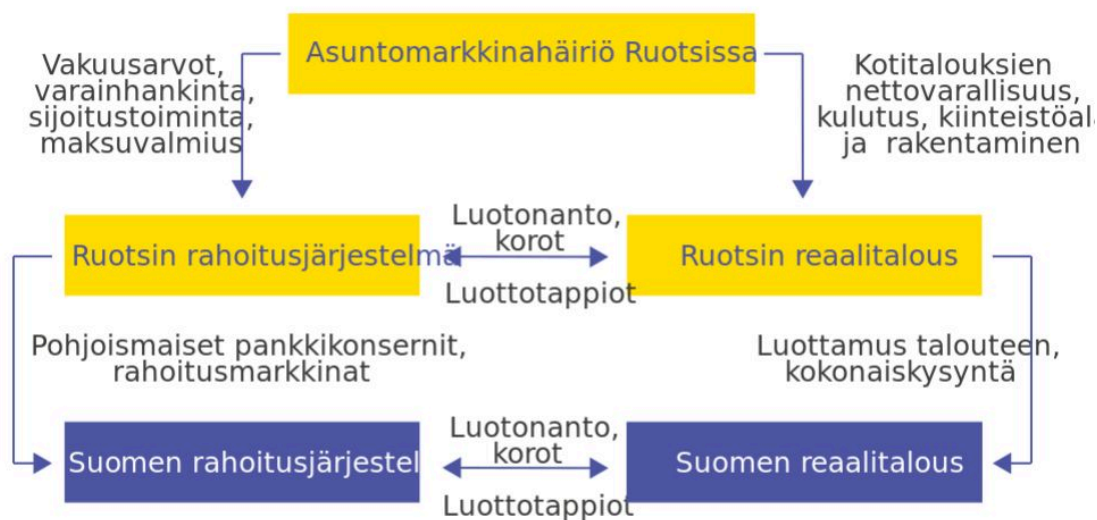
Asuntomarkkinahäiriö Ruotsissa

Vakuusarvot, varainhankinta, sijoitustoiminta, maksuvalmius

Kotitalouksien nettovarallisuus, kulutus, kiinteistöala ja rakentaminen

Ruotsin rahoitusjärjestelmä

Luotonanto, korot

Luottotappiot

Ruotsin reaalitalous

Pohjoismaiset pankkikonsernit, rahoitusmarkkinat

Luottamus talouteen, kokonaiskysyntä

Suomen rahoitusjärjestel

Luotonanto, korot

Luottotappiot

Suomen reaalitalous